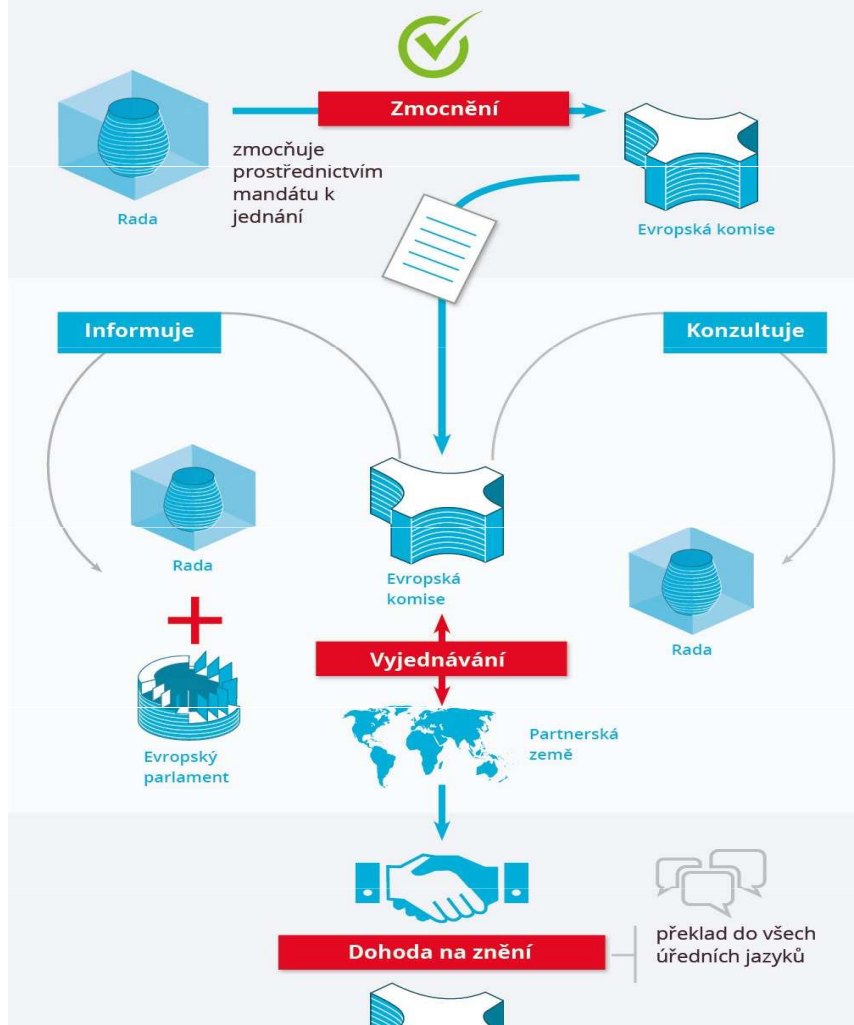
Zmocnění

zmocňuje prostřednictvím mandátu k jednání

Rada

Evropská komise

Informuje

Konzultuje

Rada

Evropská komise

Rada

Vyjednávání

Evropský parlament

Partnerská země

Dohoda na znění

překlad do všech úředních jazyků